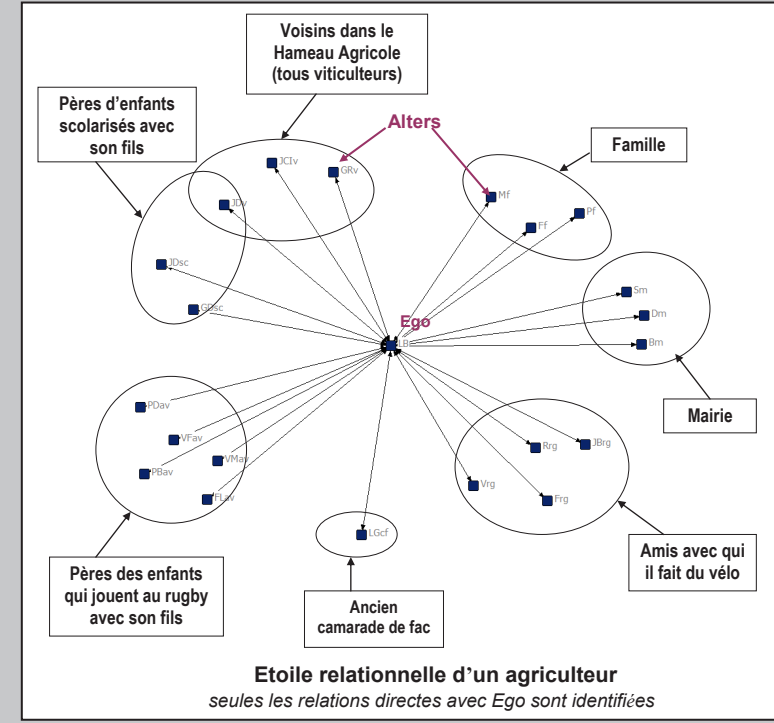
Voisins dans le Hameau Agricole (tous viticulteurs)

Pères d'enfants scolarisés avec son fils

Alters

Famille

JCIv

GRv

JDv

Mf

Ff

Pf

JDsc

GRsc

Sm

Dm

Bm

Ego

LB

PDav

VFav

PBav

VMav

FLav

Rrg

JBrg

Vrg

Frg

LGcf

Mairie

Pères des enfants qui jouent au rugby avec son fils

Ancien camarade de fac

Amis avec qui il fait du vélo

Etoile relationnelle d'un agriculteur
seules les relations directes avec Ego sont identifiées